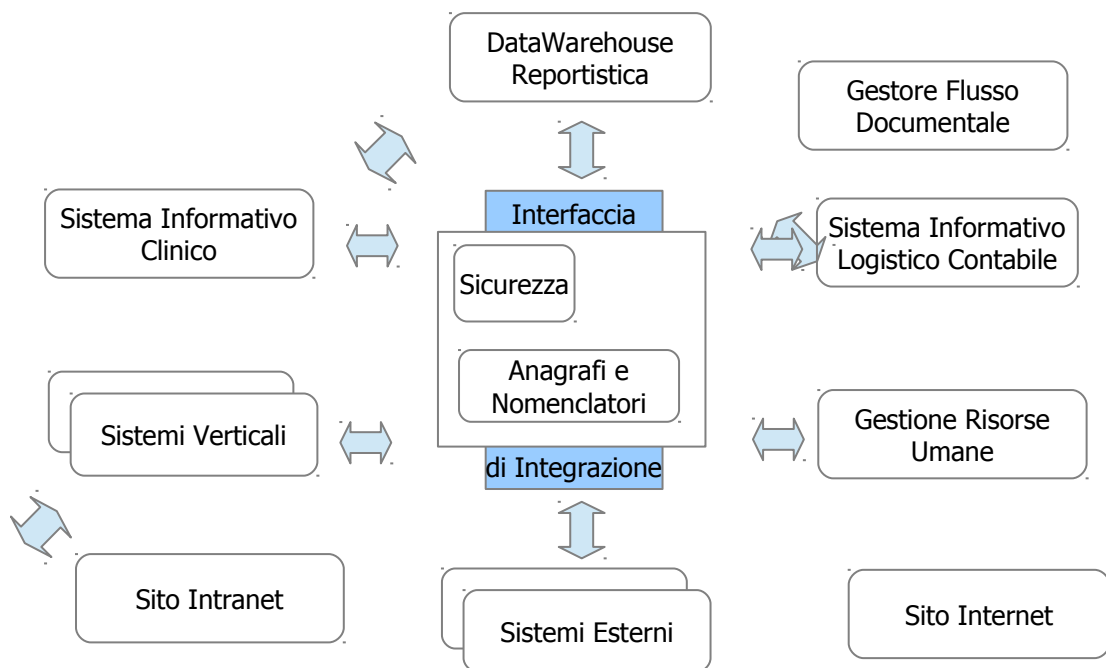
DataWarehouse Reportistica

Gestore Flusso Documentale

Sistema Informativo Clinico

Interfaccia

Sicurezza

Anagrafi e Nomenclatori

di Integrazione

Sistema Informativo Logistico Contabile

Sistemi Verticali

Gestione Risorse Umane

Sito Intranet

Sistemi Esterni

Sito Internet